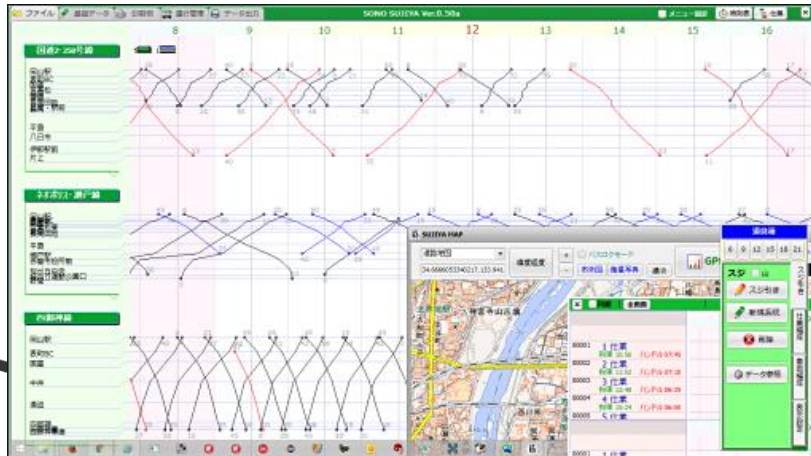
ファイル 基盤データ 分割管 運行管理 データ出力 SONO SUJIYA Ver.0.50a メニュー設定 時刻表 仕業

8 9 10 11 12 13 14 15 16

国道2-250号線

岡山駅
平島
八日市
伊部駅前
片上

ネオポリス-瀬戸線

平島
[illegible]

西部神殿

岡山駅
西宮IC
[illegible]
中央
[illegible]

SUJIYA MAP
道路地図
34.6666053340217,133.941
検索設定
パスロクモード
別表図 撮影写真 通過
GPS

路線種
6 9 12 15 18 21
スジ
スジ引き
新規系統
削除
データ参照

00001 1 仕業
00002 2 仕業
00003 3 仕業
00004 4 仕業
00005 5 仕業